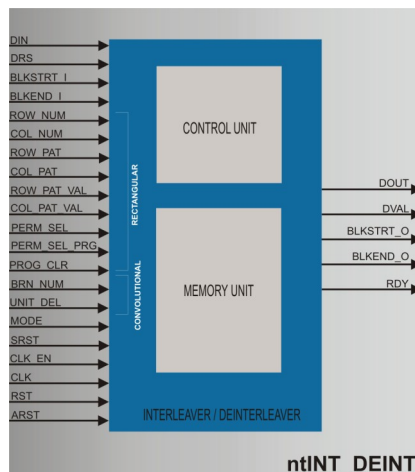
DIN
DRS
BLKSTRT_I
BLKEND_I
ROW_NUM
COL_NUM
ROW_PAT
COL_PAT
ROW_PAT_VAL
COL_PAT_VAL
PERM_SEL
PERM_SEL_PRG
PROG_CLR
BRN_NUM
UNIT_DEL
MODE
SRST
CLK_EN
CLK
RST
ARST

RECTANGULAR
CONVOLUTIONAL

CONTROL UNIT

MEMORY UNIT

INTERLEAVER / DEINTERLEAVER

DOUT
DVAL
BLKSTRT_O
BLKEND_O
RDY

ntINT_DEINT